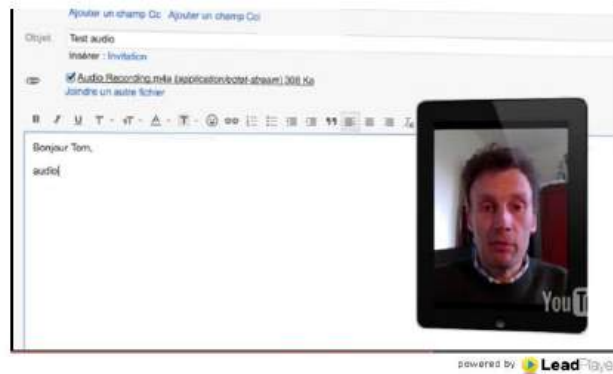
Ajouter un champ Cc Ajouter un champ Cci

Objet Test audio

Insérer : Invitation

Audio Recording.m4a (application/octet-stream) 306 Ko

Joindre un autre fichier

Bonjour Tom,

audio

YouT

powered by Lead